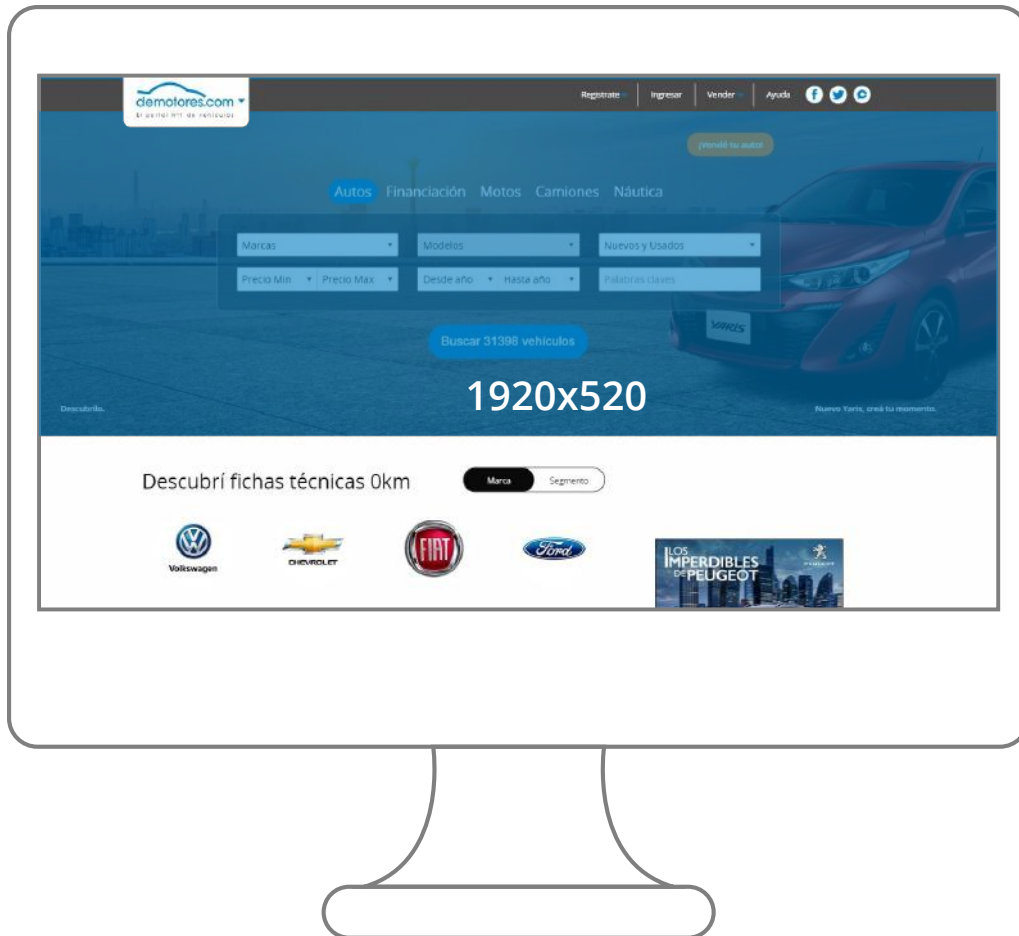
demotores.com
El portal Nº1 de vehículos

Registrate | Ingresar | Vender | Ayuda

¡Vendé tu auto!

Autos Financiación Motos Camiones Náutica

Marcas
Modelos
Nuevos y Usados
Precio Min
Precio Max
Desde año
Hasta año
Palabras claves

Buscar 31398 vehículos

1920x520

Descubrilo.

Nuevo Yaris, creá tu momento.

YARIS

Descubrí fichas técnicas 0km

Marca Segmento

Volkswagen
CHEVROLET
FIAT
Ford

LOS IMPERDIBLES DE PEUGEOT
PEUGEOT